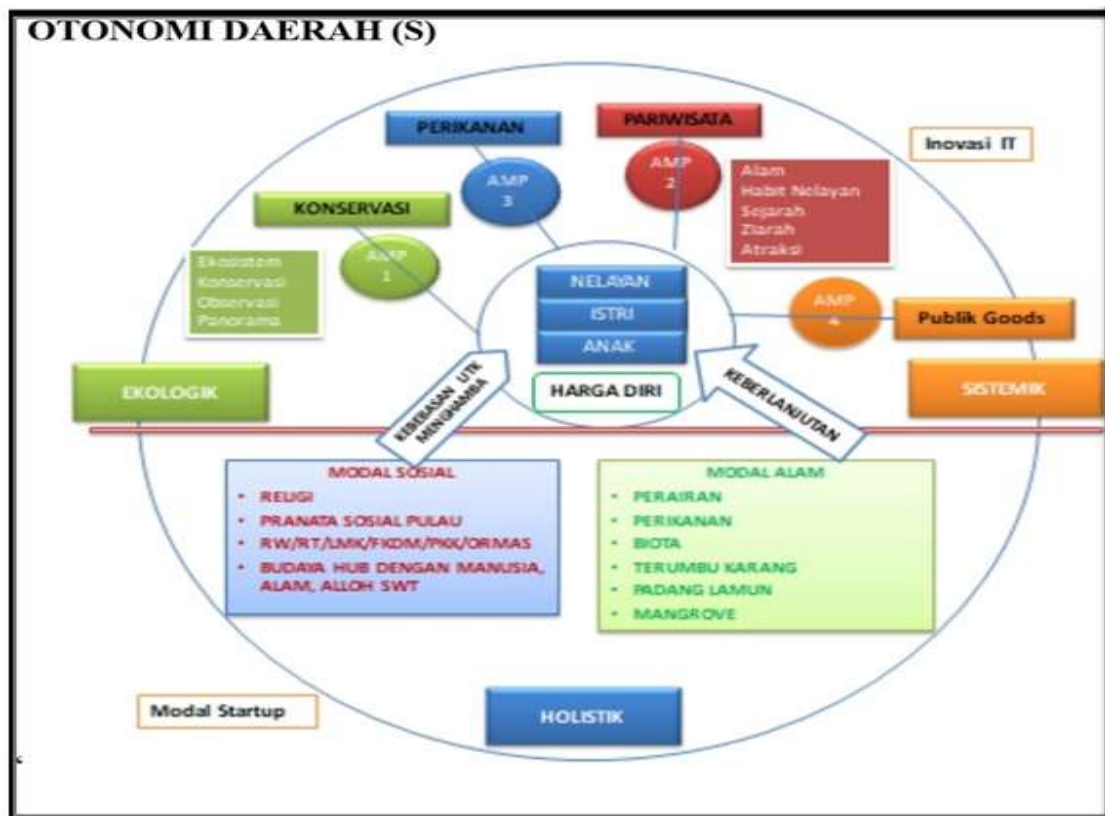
OTONOMI DAERAH (S)

PERIKANAN

PARIWISATA

Inovasi IT

AMP 3

AMP 2

Alam
Habit Nelayan
Sejarah
Ziarah
Atraksi

KONSERVASI

AMP 1

Ekosistem
Konservasi
Observasi
Panorama

NELAYAN

ISTRI

ANAK

AMP 4

Publik Goods

EKOLOGIK

HARGA DIRI

SISTEMIK

KEBEBASAN UTK MENGHAMBA

KEBERLANJUTAN

MODAL SOSIAL
• RELIGI
• PRANATA SOSIAL PULAU
• RW/RT/LMK/FKDM/PKK/ORMAS
• BUDAYA HUB DENGAN MANUSIA, ALAM, ALLOH SWT

MODAL ALAM
• PERAIRAN
• PERIKANAN
• BIOTA
• TERUMBU KARANG
• PADANG LAMUN
• MANGROVE

Modal Startup

HOLISTIK